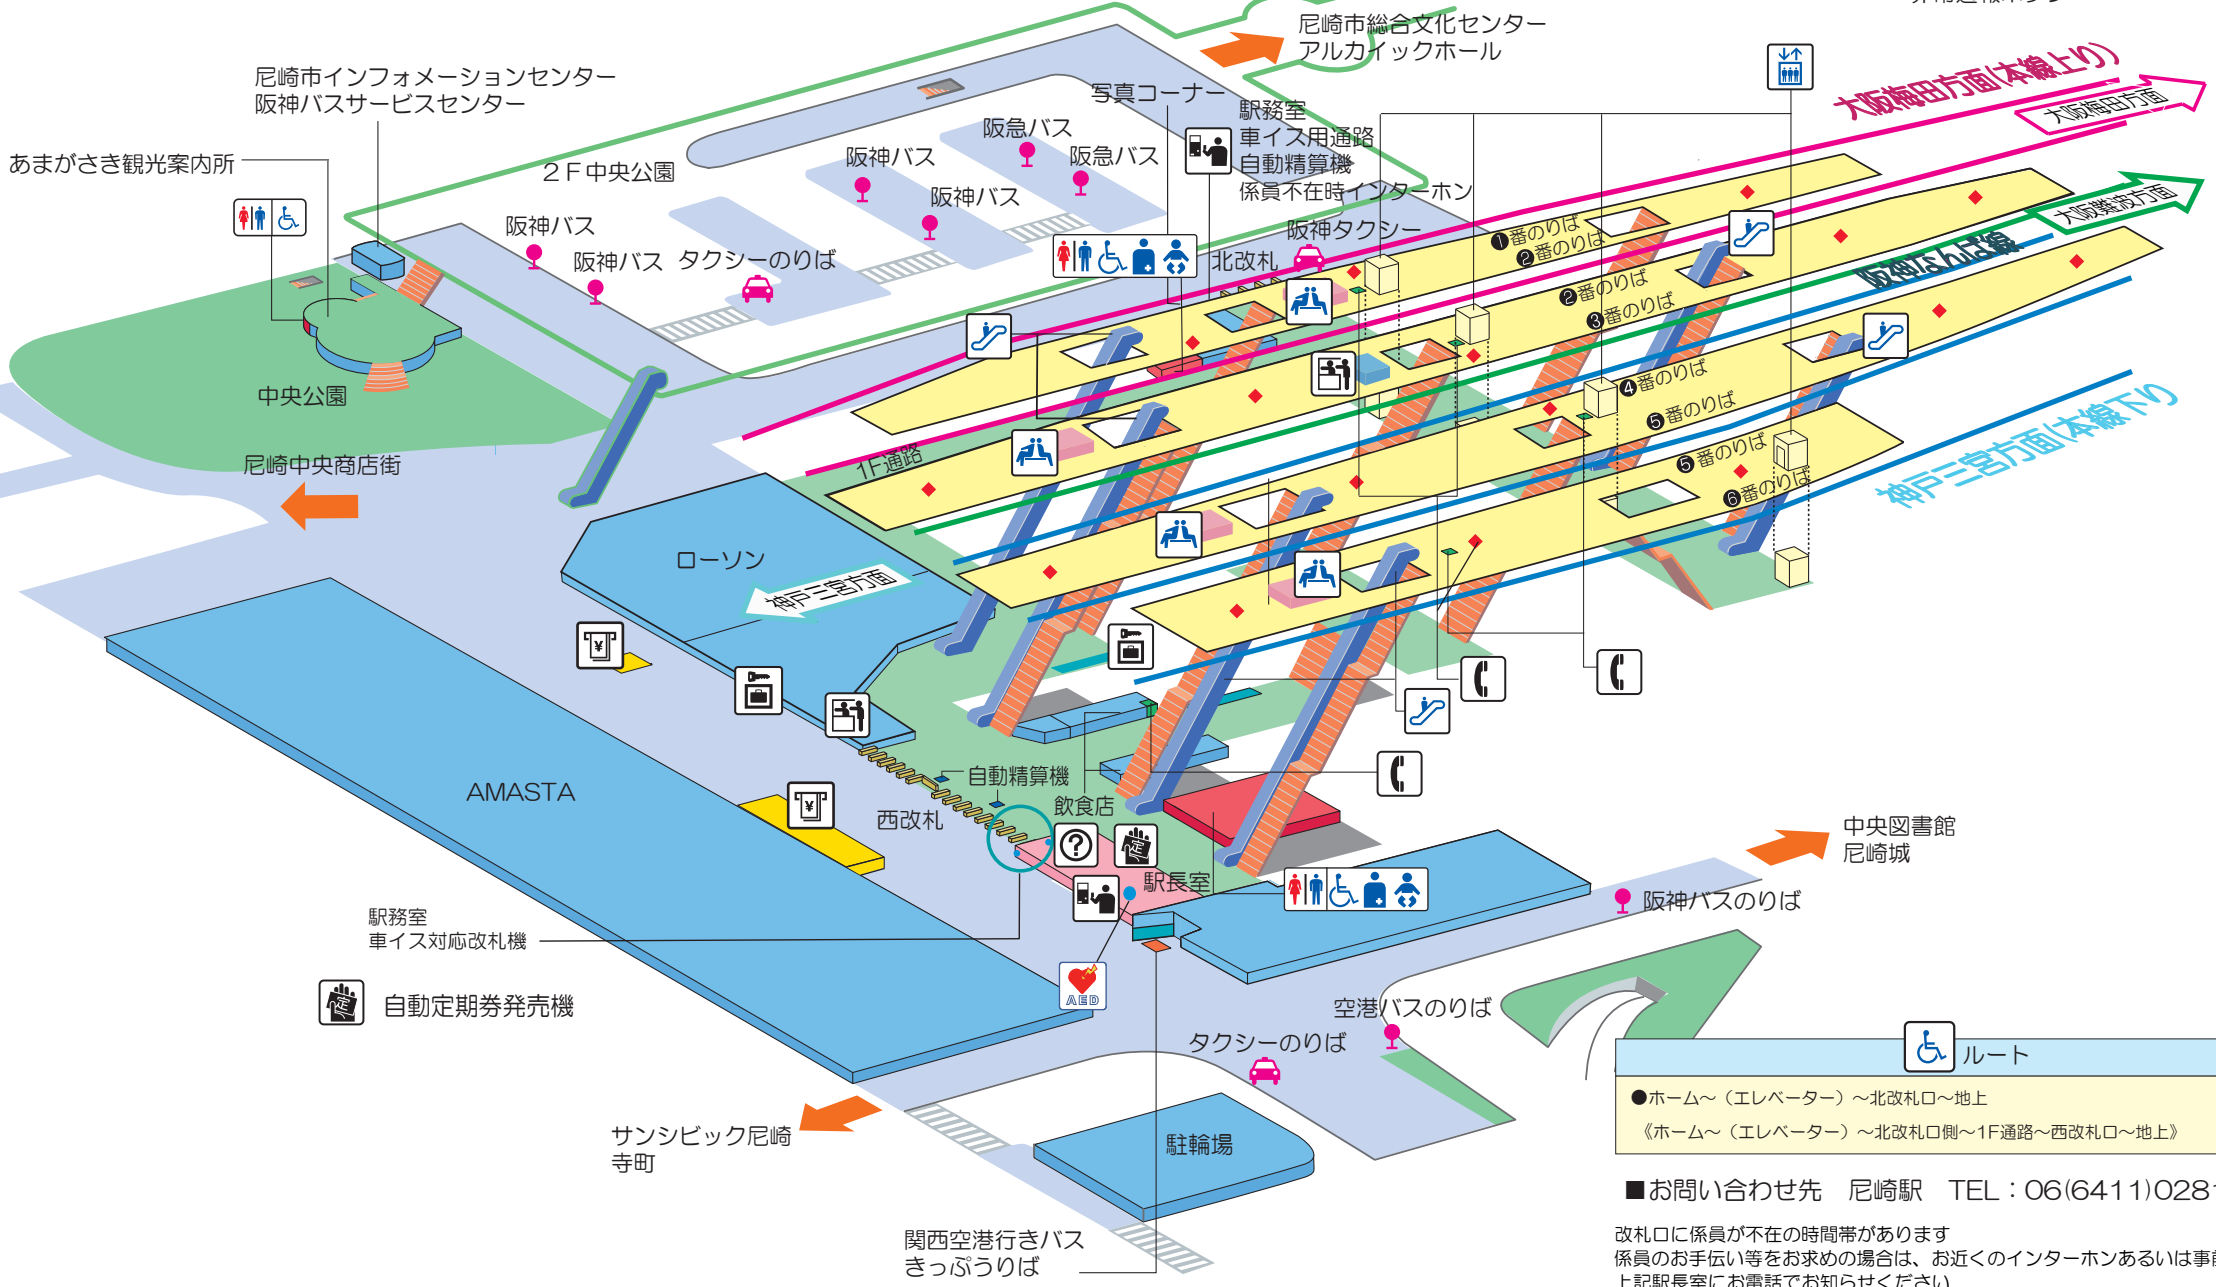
尼崎市総合文化センター
アルカイックホール

尼崎市インフォメーションセンター
阪神バスサービスセンター

写真コーナー

駅務室
車イス用通路
自動精算機
係員不在時インターホン

大阪梅田方面(本線上り)
大阪梅田方面

あまがさき観光案内所

2F中央公園

阪急バス
阪神バス
阪急バス
阪神バス
阪神バス
阪神バス
タクシーのりば

阪神タクシー
北改札

大阪難波方面
阪神なんば線

❶番のりば
❷番のりば
❷番のりば
❸番のりば
❹番のりば
❺番のりば
❺番のりば
❻番のりば

中央公園

1F通路

尼崎中央商店街

神戸三宮方面(本線下り)

ローソン
神戸三宮方面

AMASTA

自動精算機
飲食店
西改札
駅長室

中央図書館
尼崎城

阪神バスのりば

駅務室
車イス対応改札機

自動定期券発売機

空港バスのりば
タクシーのりば

ルート
●ホーム～(エレベーター)～北改札口～地上
《ホーム～(エレベーター)～北改札口側～1F通路～西改札口～地上》

サンシビック尼崎
寺町

駐輪場

■お問い合わせ先 尼崎駅 TEL:06(6411)028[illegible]

改札口に係員が不在の時間帯があります
係員のお手伝い等をお求めの場合は、お近くのインターホンあるいは事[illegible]
上記駅長室にお知らせください

関西空港行きバス
きっぷうりば